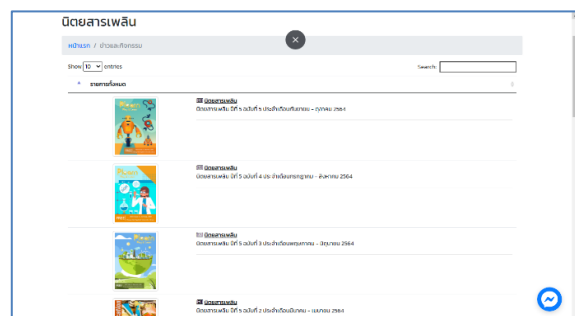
นิตยสารเพลิน

หน้าแรก / ข่าวและกิจกรรม

×

Show 10 entries

Search:

รายการทั้งหมด

นิตยสารเพลิน
นิตยสารเพลิน ปีที่ 5 ฉบับที่ 5 ประจำเดือนกันยายน – ตุลาคม 2564

นิตยสารเพลิน
นิตยสารเพลิน ปีที่ 5 ฉบับที่ 4 ประจำเดือนกรกฎาคม – สิงหาคม 2564

นิตยสารเพลิน
นิตยสารเพลิน ปีที่ 5 ฉบับที่ 3 ประจำเดือนพฤษภาคม – มิถุนายน 2564

นิตยสารเพลิน
นิตยสารเพลิน ปีที่ 5 ฉบับที่ 2 ประจำเดือนมีนาคม – เมษายน 2564